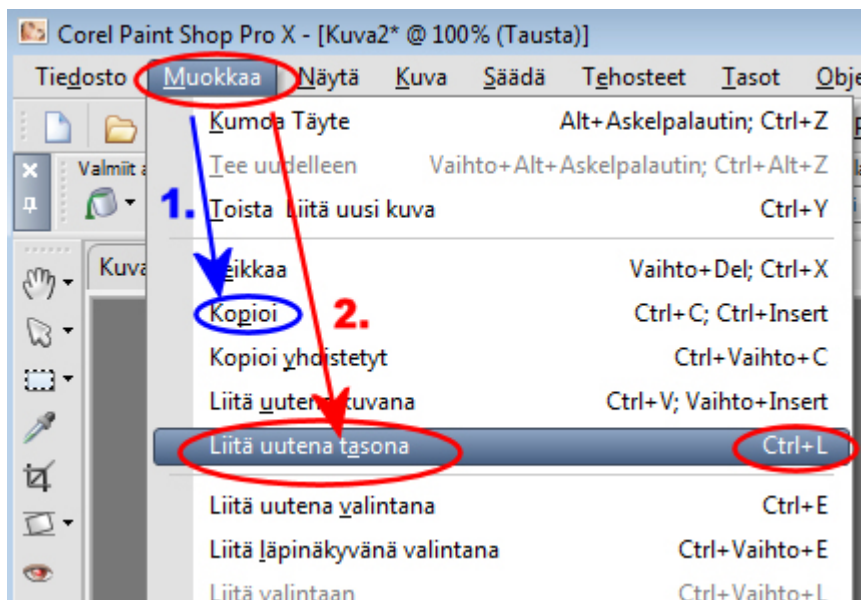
Corel Paint Shop Pro X - [Kuva2* @ 100% (Tausta)]

Tiedosto Muokkaa Näytä Kuva Säädä Tehosteet Tasot Obje

Valmiit a

Kuva

Kumoa Täyte Alt+Askelpalautin; Ctrl+Z
Tee uudelleen Vaihto+Alt+Askelpalautin; Ctrl+Alt+Z
Toista Liitä uusi kuva Ctrl+Y
Leikkaa Vaihto+Del; Ctrl+X
Kopioi Ctrl+C; Ctrl+Insert
Kopioi yhdistetyt Ctrl+Vaihto+C
Liitä uutena kuvana Ctrl+V; Vaihto+Insert
Liitä uutena tasona Ctrl+L
Liitä uutena valintana Ctrl+E
Liitä läpinäkyvänä valintana Ctrl+Vaihto+E
Liitä valintaan Ctrl+Vaihto+L

1.
2.